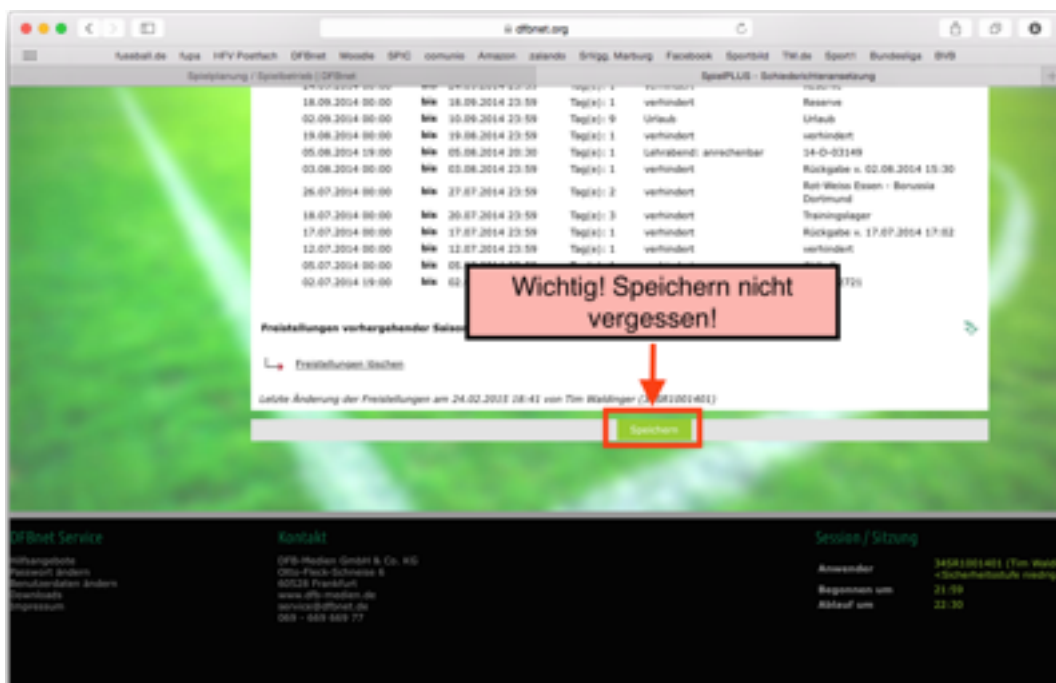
dfbnet.org

fussball.de fupa HFV Postfach DFBnet Moodle SPIO comunio Amazon zalando Sriigg. Marburg Facebook Sportbild TM.de Sport1 Bundesliga BVB

Spielplanung / Spielbetrieb | DFBnet

SpielPLUS - Schiedsrichteransetzung

| | | | | |
|---|---|---|---|---|
| 18.09.2014 00:00 | bis | 18.09.2014 23:59 | Tag(e): 1 | verhindert | Reserve |
| 02.09.2014 00:00 | bis | 10.09.2014 23:59 | Tag(e): 9 | Urlaub | Urlaub |
| 19.08.2014 00:00 | bis | 19.08.2014 23:59 | Tag(e): 1 | verhindert | verhindert |
| 05.08.2014 19:00 | bis | 05.08.2014 20:30 | Tag(e): 1 | Lehrabend: anrechenbar | 14-D-03149 |
| 03.08.2014 00:00 | bis | 03.08.2014 23:59 | Tag(e): 1 | verhindert | Rückgabe v. 02.08.2014 15:30 |
| 26.07.2014 00:00 | bis | 27.07.2014 23:59 | Tag(e): 2 | verhindert | Rot-Weiss Essen - Borussia Dortmund |
| 18.07.2014 00:00 | bis | 20.07.2014 23:59 | Tag(e): 3 | verhindert | Trainingslager |
| 17.07.2014 00:00 | bis | 17.07.2014 23:59 | Tag(e): 1 | verhindert | Rückgabe v. 17.07.2014 17:02 |
| 12.07.2014 00:00 | bis | 12.07.2014 23:59 | Tag(e): 1 | verhindert | verhindert |
| 05.07.2014 00:00 | bis | 05.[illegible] | | | |
| 02.07.2014 19:00 | bis | 02.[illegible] | | | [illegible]72) |

Wichtig! Speichern nicht vergessen!

Freistellungen vorhergehender Saiso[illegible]

Freistellungen löschen

Letzte Änderung der Freistellungen am 24.02.2015 18:41 von Tim Waldinger ([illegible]81001401)

Speichern

DFBnet Service
Hilfsangebote
Passwort ändern
Benutzerdaten ändern
Downloads
Impressum

Kontakt
DFB-Medien GmbH & Co. KG
Otto-Fleck-Schneise 6
60528 Frankfurt
www.dfb-medien.de
service@dfbnet.de
069 - 669 669 77

Session / Sitzung
Anwender 345R1001401 (Tim Wald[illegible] <Sicherheitsstufe niedrig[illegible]
Begonnen um 21:59
Ablauf um 22:30